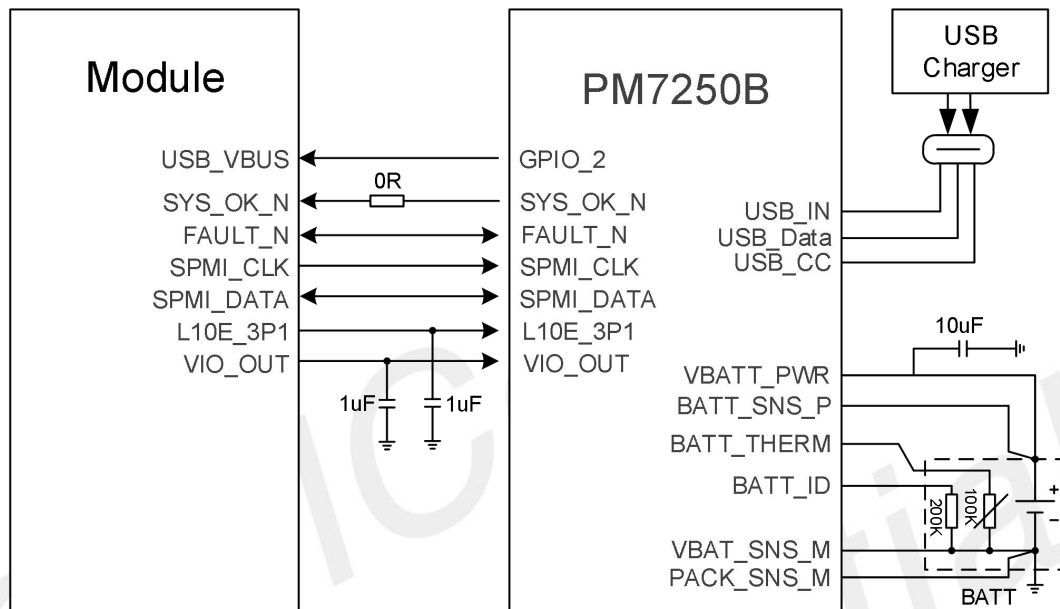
Module

USB_VBUS
SYS_OK_N
FAULT_N
SPMI_CLK
SPMI_DATA
L10E_3P1
VIO_OUT

0R

1uF
1uF

PM7250B

GPIO_2
SYS_OK_N
FAULT_N
SPMI_CLK
SPMI_DATA
L10E_3P1
VIO_OUT

USB Charger

USB_IN
USB_Data
USB_CC

10uF

VBATT_PWR
BATT_SNS_P
BATT_THERM
BATT_ID
VBAT_SNS_M
PACK_SNS_M

200K
100K

+
−

BATT